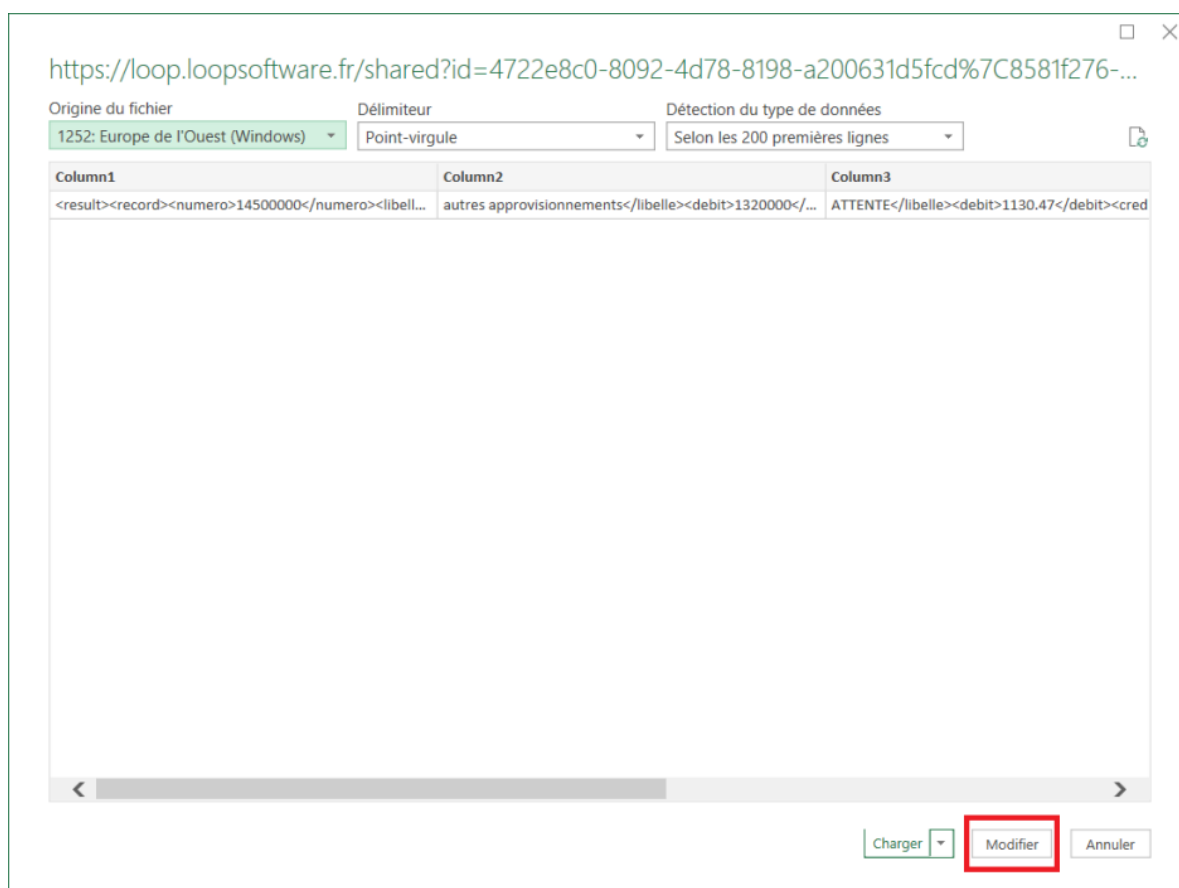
https://loop.loopsoftware.fr/shared?id=4722e8c0-8092-4d78-8198-a200631d5fcd%7C8581f276-...

Origine du fichier
1252: Europe de l'Ouest (Windows)

Délimiteur
Point-virgule

Détection du type de données
Selon les 200 premières lignes

| Column1 | Column2 | Column3 |
|---|---|---|
| <result><record><numero>14500000</numero><libell... | autres approvisionnements</libelle><debit>1320000</... | ATTENTE</libelle><debit>1130.47</debit><cred |

Charger
Modifier
Annuler